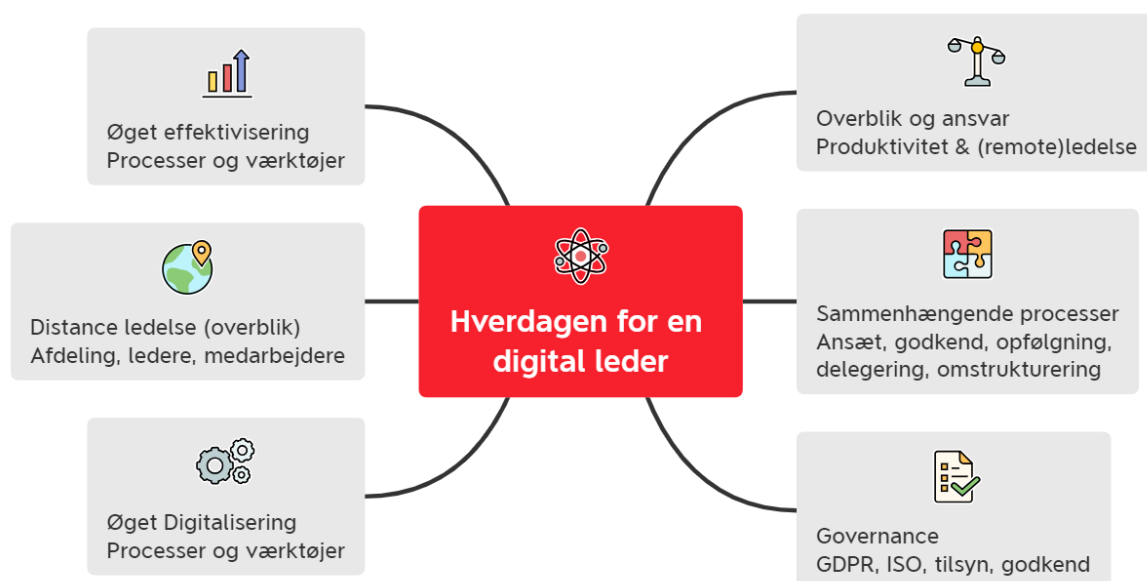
Hverdagen for en digital leder

Øget effektivisering
Processer og værktøjer

Distance ledelse (overblik)
Afdeling, ledere, medarbejdere

Øget Digitalisering
Processer og værktøjer

Overblik og ansvar
Produktivitet & (remote)ledelse

Sammenhængende processer
Ansæt, godkend, opfølgning, delegering, omstrukturering

Governance
GDPR, ISO, tilsyn, godkend